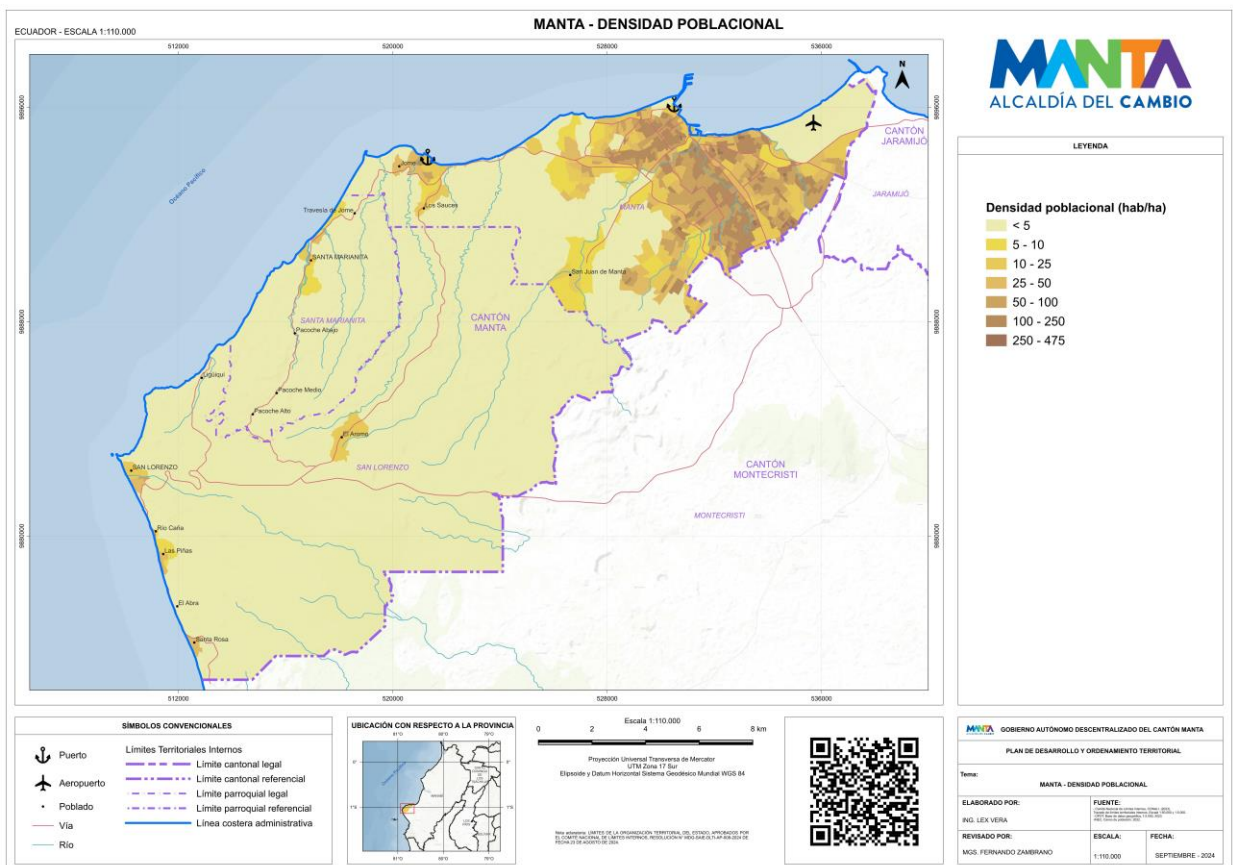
ECUADOR - ESCALA 1:110.000

MANTA - DENSIDAD POBLACIONAL

512000
520000
528000
536000

9896000
9888000
9880000

N

Océano Pacífico

Jome
Los Sauces
Travesía de Jome
SANTA MARIANITA
SANTA MARIANITA
Pacoche Abajo
Ligüiqui
Pacoche Medio
Pacoche Alto
El Aromo
SAN LORENZO
SAN LORENZO
Río Caña
Las Piñas
El Abra
Santa Rosa
CANTÓN MANTA
MANTA
San Juan de Manta
CANTÓN JARAMIJÓ
JARAMIJÓ
CANTÓN MONTECRISTI
MONTECRISTI

512000
520000
528000
536000

MANTA
ALCALDÍA DEL CAMBIO

LEYENDA

Densidad poblacional (hab/ha)
< 5
5 - 10
10 - 25
25 - 50
50 - 100
100 - 250
250 - 475

SÍMBOLOS CONVENCIONALES
Puerto
Aeropuerto
Poblado
Vía
Río
Límites Territoriales Internos
Límite cantonal legal
Límite cantonal referencial
Límite parroquial legal
Límite parroquial referencial
Línea costera administrativa

UBICACIÓN CON RESPECTO A LA PROVINCIA

Escala 1:110.000
0 2 4 6 8 km

Proyección Universal Transversa de Mercator
UTM Zona 17 Sur
Elipsoide y Datum Horizontal Sistema Geodésico Mundial WGS 84

Nota aclaratoria: LÍMITES DE LA ORGANIZACIÓN TERRITORIAL DEL ESTADO, APROBADOS POR EL COMITÉ NACIONAL DE LÍMITES INTERNOS. RESOLUCIÓN N° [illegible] DE FECHA 23 DE AGOSTO DE 2024

MANTA GOBIERNO AUTÓNOMO DESCENTRALIZADO DEL CANTÓN MANTA
PLAN DE DESARROLLO Y ORDENAMIENTO TERRITORIAL
Tema:
MANTA - DENSIDAD POBLACIONAL
ELABORADO POR:
ING. LEX VERA
FUENTE:
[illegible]
REVISADO POR:
MGS. FERNANDO ZAMBRANO
ESCALA:
1:110.000
FECHA:
SEPTIEMBRE - 2024